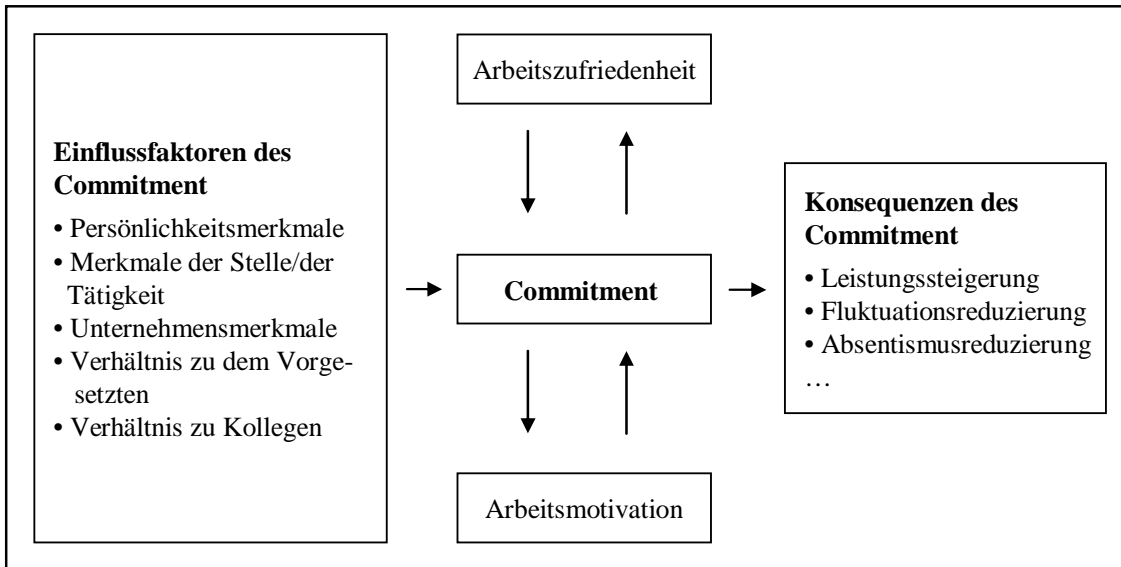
**Einflussfaktoren des Commitment**

• Persönlichkeitsmerkmale
• Merkmale der Stelle/der Tätigkeit
• Unternehmensmerkmale
• Verhältnis zu dem Vorgesetzten
• Verhältnis zu Kollegen

Arbeitszufriedenheit

**Commitment**

Arbeitsmotivation

**Konsequenzen des Commitment**

• Leistungssteigerung
• Fluktuationsreduzierung
• Absentismusreduzierung
…